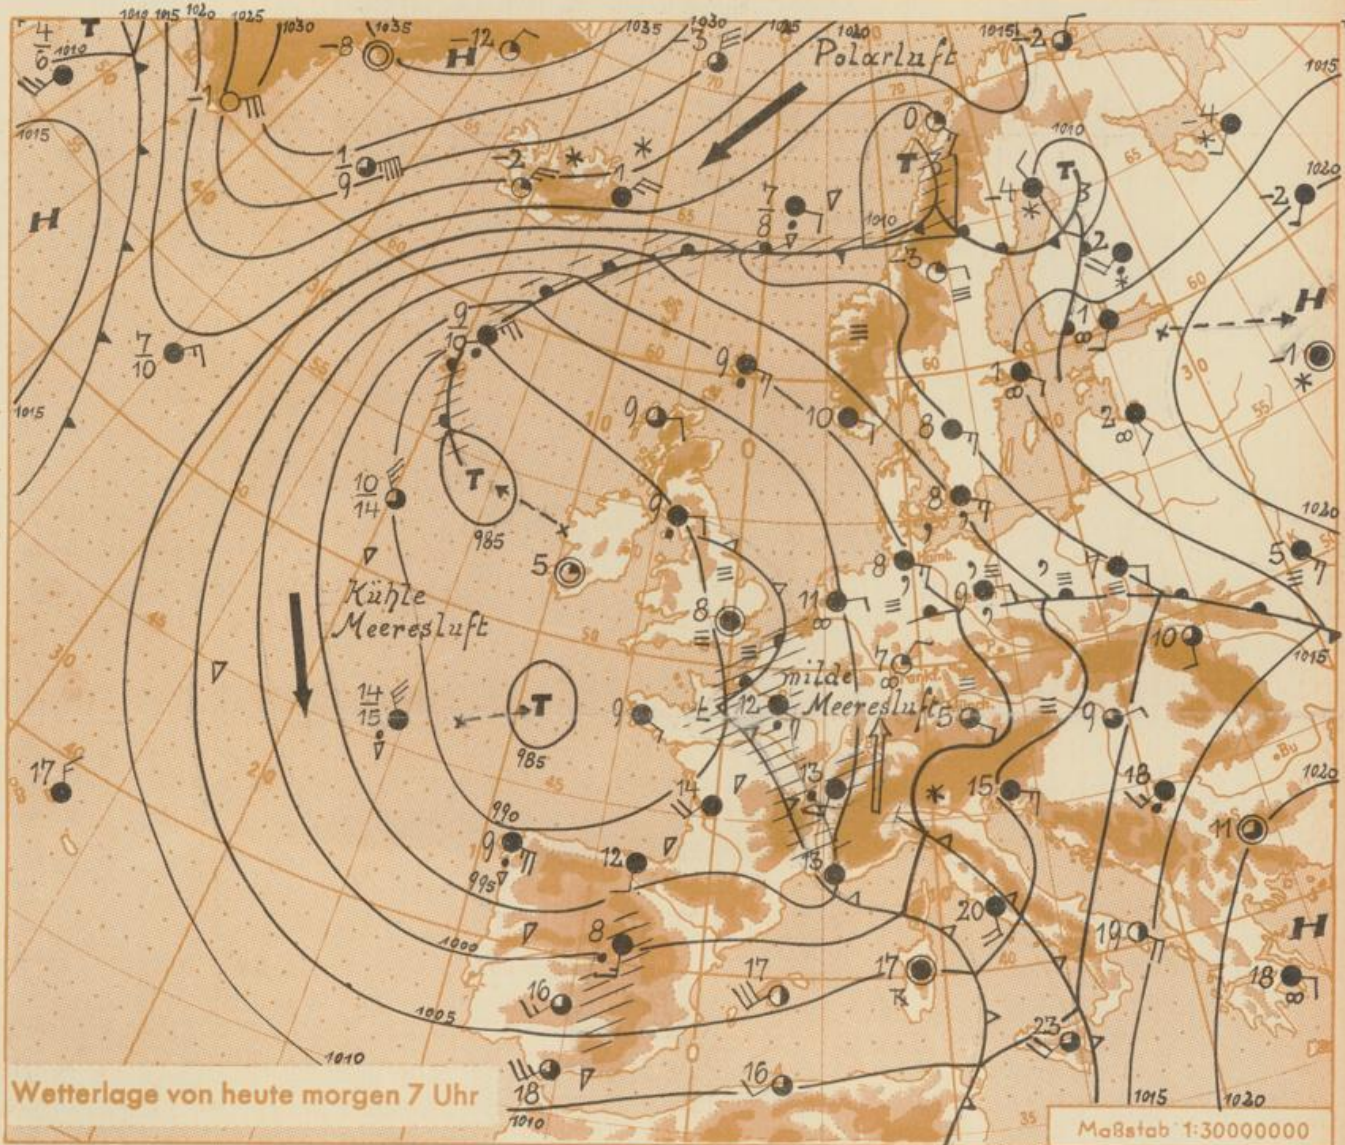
1010 1015 1020 1025 1030 1035 1035 1030 1025 1020 1015

$\frac{4}{6}$ 1010

T

-8

H -12

-3

Polarluft

-2

1015

-1

H

$\frac{1}{9}$

-2

1

0

T

1010

-4

T

3

-4

1020

-2

$\frac{7}{8}$

1010

-3

2

H

1

1

-1

$\frac{7}{10}$

$\frac{9}{10}$

9

10

8

2

1015

9

10

T

985

9

8

5

1020

5

8

8

9

11

9

10

1015

Kühle Meeresluft

8

7

milde Meeresluft

5

9

$\frac{14}{15}$

T

985

9

12

13

15

18

17

14

990

9

995

13

11

12

20

H

1000

8

17

17

19

18

16

1005

23

1010

Wetterlage von heute morgen 7 Uhr

18

16

1010

1015

1020

Maßstab 1:30000000